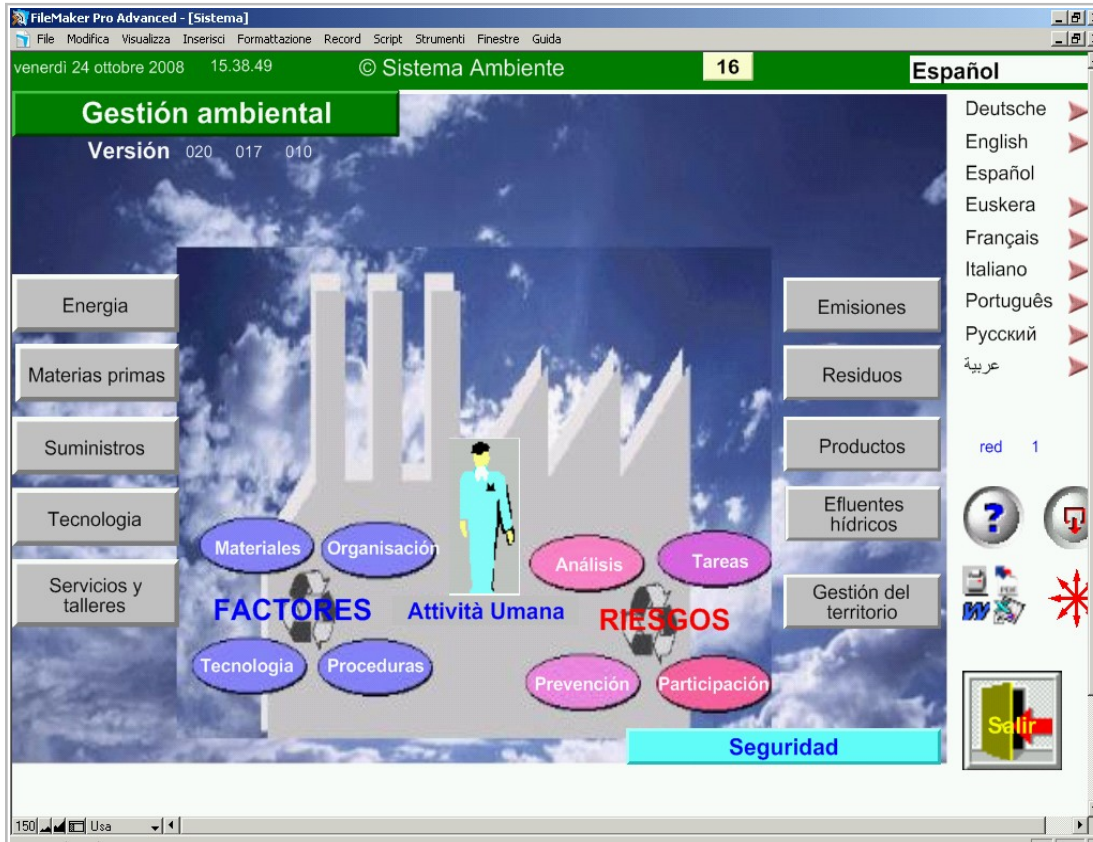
FileMaker Pro Advanced - [Sistema]

File Modifica Visualizza Inserisci Formattazione Record Script Strumenti Finestre Guida

venerdì 24 ottobre 2008 15.38.49 © Sistema Ambiente 16 Español

Gestión ambiental

Versión 020 017 010

Deutsche
English
Español
Euskera
Français
Italiano
Português
Русский
عربية

Energia

Materias primas

Suministros

Tecnologia

Servicios y talleres

Emisiones

Residuos

Productos

Efluentes hídricos

Gestión del territorio

red 1

Materiales

Organisación

FACTORES

Attività Umana

Tecnologia

Proceduras

Análisis

Tareas

RIESGOS

Prevención

Participación

Seguridad

Salir

150 Usa